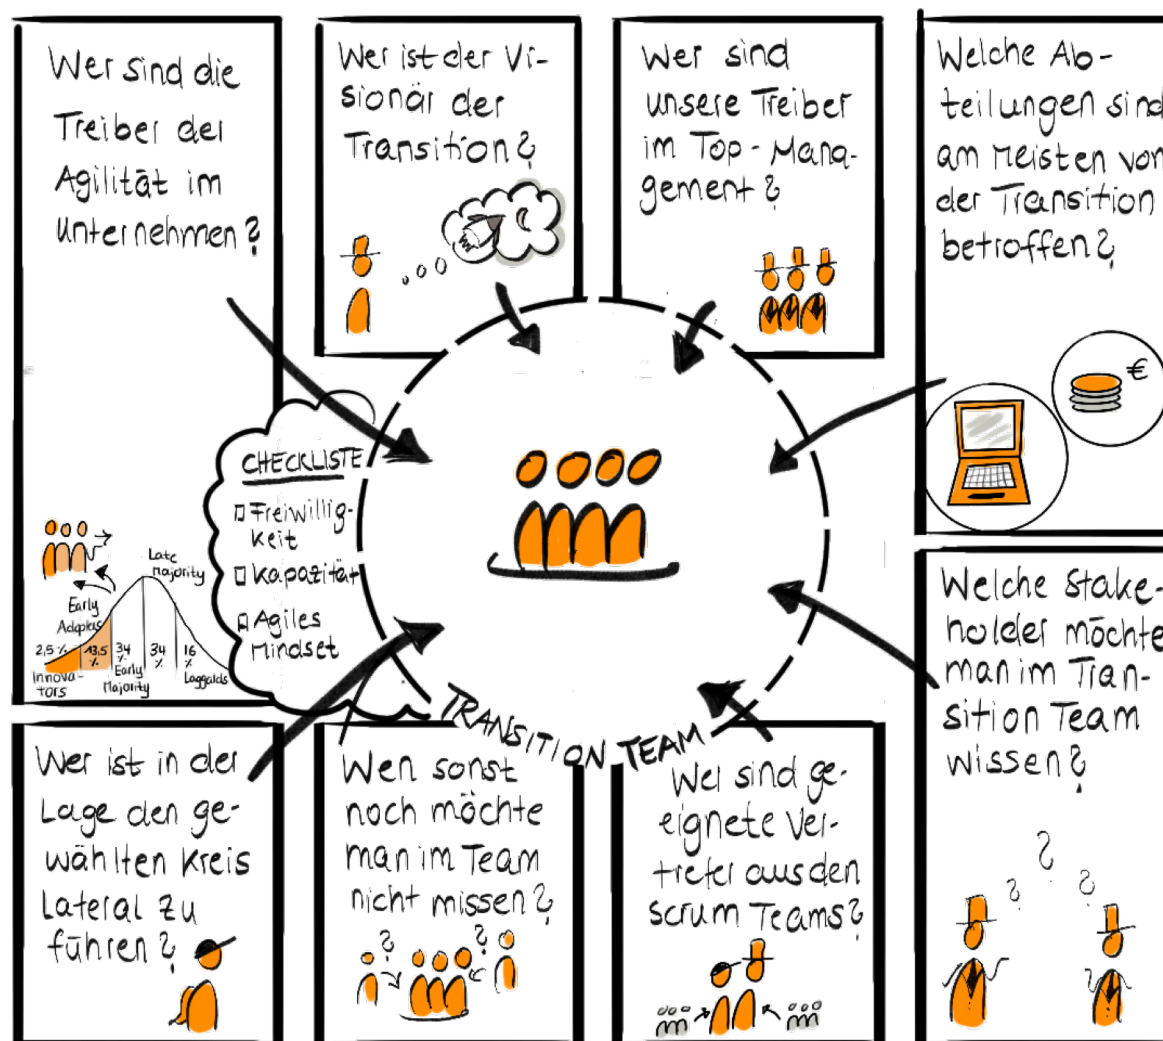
Wer sind die Treiber der Agilität im Unternehmen?

Early Adaptors

Late Majority

2,5 %
Innovators

13,5 %

34 %
Early Majority

34 %

16 %
Laggards

Wer ist der Visionär der Transition?

Wer sind unsere Treiber im Top-Management?

Welche Abteilungen sind am meisten von der Transition betroffen?

€

CHECKLISTE
☐ Freiwilligkeit
☐ Kapazität
☐ Agiles Mindset

TRANSITION TEAM

Welche Stakeholder möchte man im Transition Team wissen?

Wer ist in der Lage den gewählten Kreis lateral zu führen?

Wen sonst noch möchte man im Team nicht missen?

Wer sind geeignete Vertreter aus den Scrum Teams?